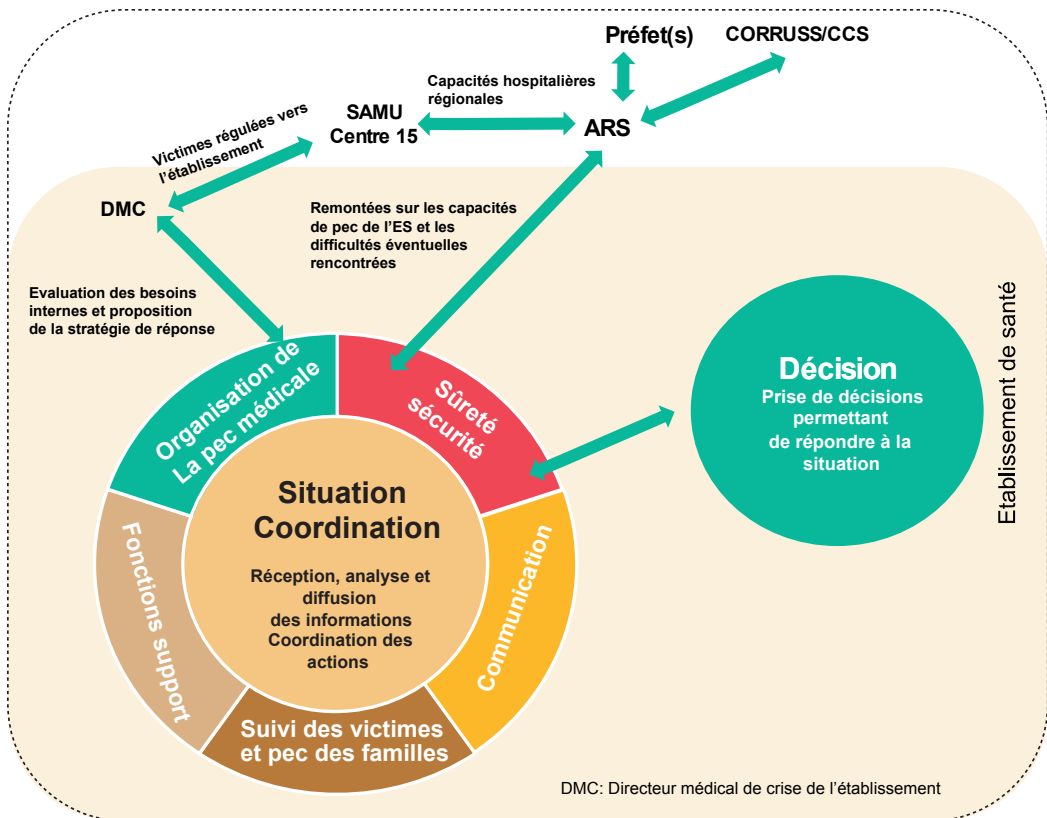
Préfet(s)

CORRUSS/CCS

Capacités hospitalières régionales

SAMU Centre 15

ARS

Victimes régulées vers l'établissement

DMC

Remontées sur les capacités de pec de l'ES et les difficultés éventuelles rencontrées

Evaluation des besoins internes et proposition de la stratégie de réponse

Etablissement de santé

Décision
Prise de décisions permettant de répondre à la situation

Organisation de La pec médicale

Sûreté sécurité

Situation Coordination

Réception, analyse et diffusion des informations Coordination des actions

Fonctions support

Communication

Suivi des victimes et pec des familles

DMC: Directeur médical de crise de l'établissement